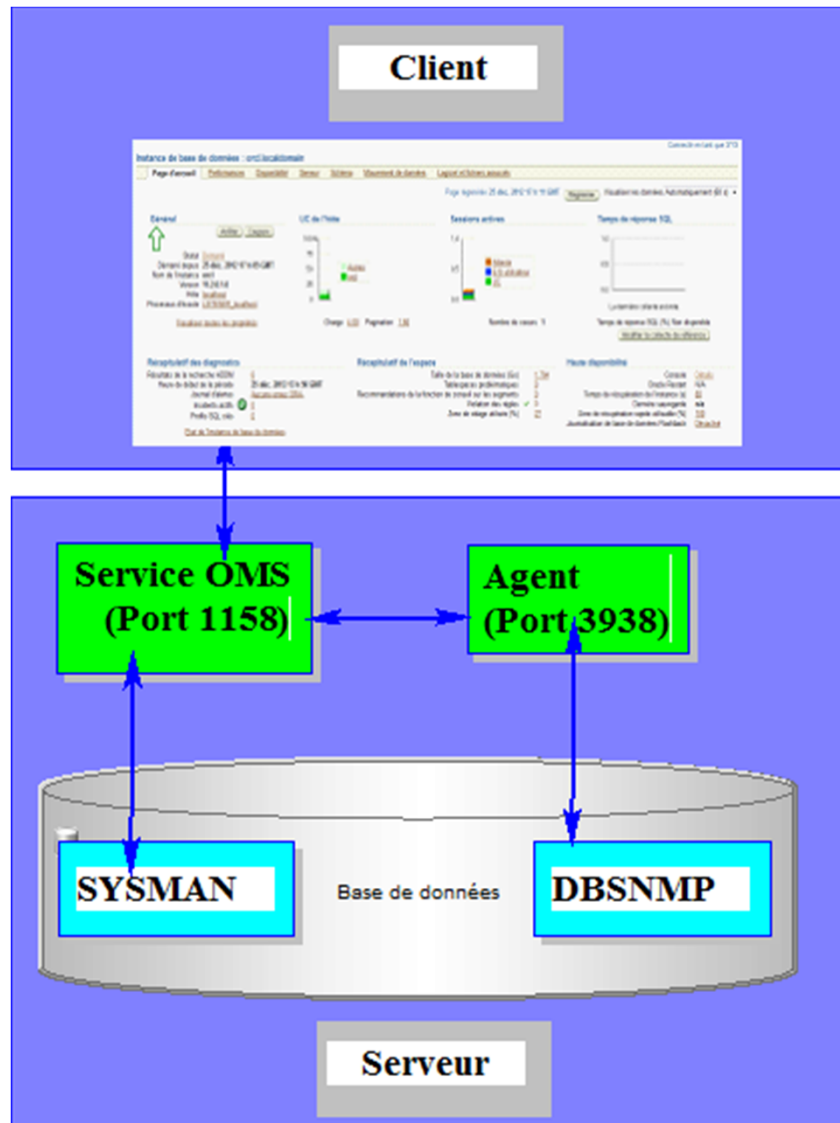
Client

Instance de base de données : orcl.localdomain

Page d'accueil | Performances | Disponibilité | Serveur | Schéma | Mouvement de données | Logiciel et fichiers associés

Général

Arrêter | Dégager

UC de l'hôte

Sessions actives

Temps de réponse SQL

Récapitulatif des diagnostics

Récapitulatif de l'espace

Haute disponibilité

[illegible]

Service OMS (Port 1158)

Agent (Port 3938)

SYSMAN

Base de données

DBSNMP

Serveur